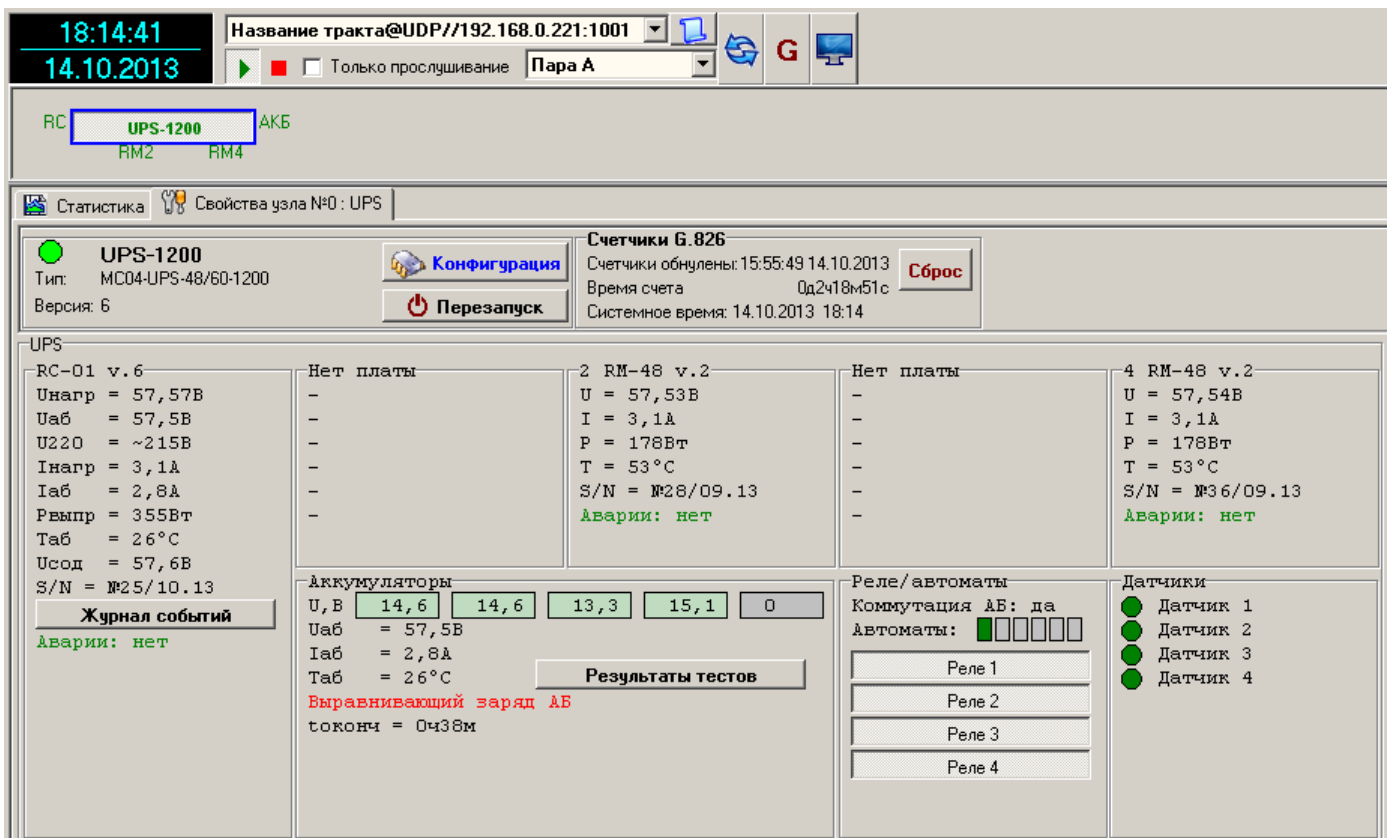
18:14:41
14.10.2013

Название тракта@UDP//192.168.0.221:1001
Только прослушивание
Пара А
G

RC
UPS-1200
АКБ
RM2
RM4

Статистика
Свойства узла №0 : UPS

UPS-1200
Тип: MC04-UPS-48/60-1200
Версия: 6
Конфигурация
Перезапуск

Счетчики G.826
Счетчики обнулены: 15:55:49 14.10.2013
Время счета 0д2ч18м51с
Системное время: 14.10.2013 18:14
Сброс

UPS

RC-01 v.6
Uнагр = 57,57В
Uаб = 57,5В
U220 = ~215В
Iнагр = 3,1А
Iаб = 2,8А
Рвыпр = 355Вт
Таб = 26°С
Uсод = 57,6В
S/N = №25/10.13
Журнал событий
Аварии: нет

Нет платы
-
-
-
-
-
-

2 RM-48 v.2
U = 57,53В
I = 3,1А
P = 178Вт
T = 53°С
S/N = №28/09.13
Аварии: нет

Нет платы
-
-
-
-
-
-

4 RM-48 v.2
U = 57,54В
I = 3,1А
P = 178Вт
T = 53°С
S/N = №36/09.13
Аварии: нет

Аккумуляторы
U,B 14,6 14,6 13,3 15,1 0
Uаб = 57,5В
Iаб = 2,8А
Таб = 26°С
Результаты тестов
Выравнивающий заряд АБ
tоконч = 0ч38м

Реле/автоматы
Коммутация АБ: да
Автоматы:
Реле 1
Реле 2
Реле 3
Реле 4

Датчики
Датчик 1
Датчик 2
Датчик 3
Датчик 4